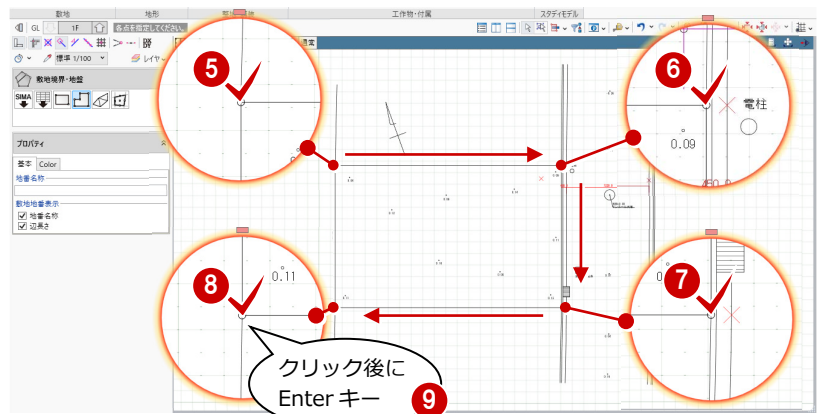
敷地
地形
工作物・付属
スタディモデル
GL
1F
各点を指定してください
標準 1/100
レイヤー
敷地境界・地盤
SIMA
プロパティ
基本
Color
地番名称
敷地地番表示
地番名称
辺長さ
5
6
電柱
0.09
8
0.11
7
クリック後に
Enter キー
9